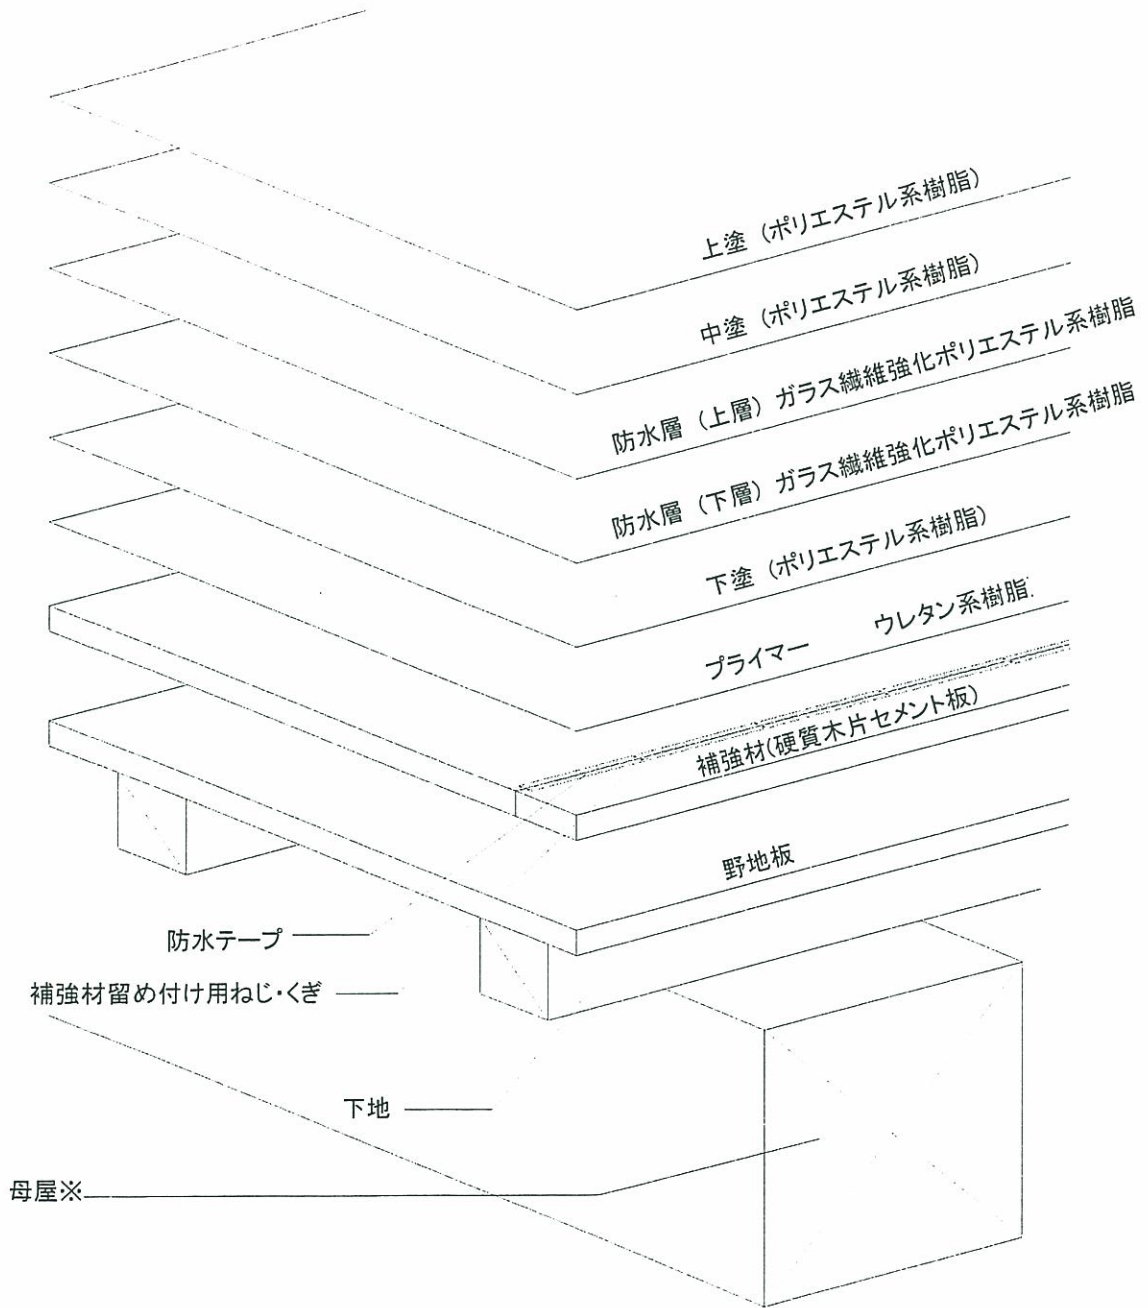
上塗（ポリエステル系樹脂）

中塗（ポリエステル系樹脂）

防水層（上層）ガラス繊維強化ポリエステル系樹脂

防水層（下層）ガラス繊維強化ポリエステル系樹脂

下塗（ポリエステル系樹脂）

プライマー　ウレタン系樹脂

補強材(硬質木片セメント板)

野地板

防水テープ

補強材留め付け用ねじ・くぎ

下地

母屋※